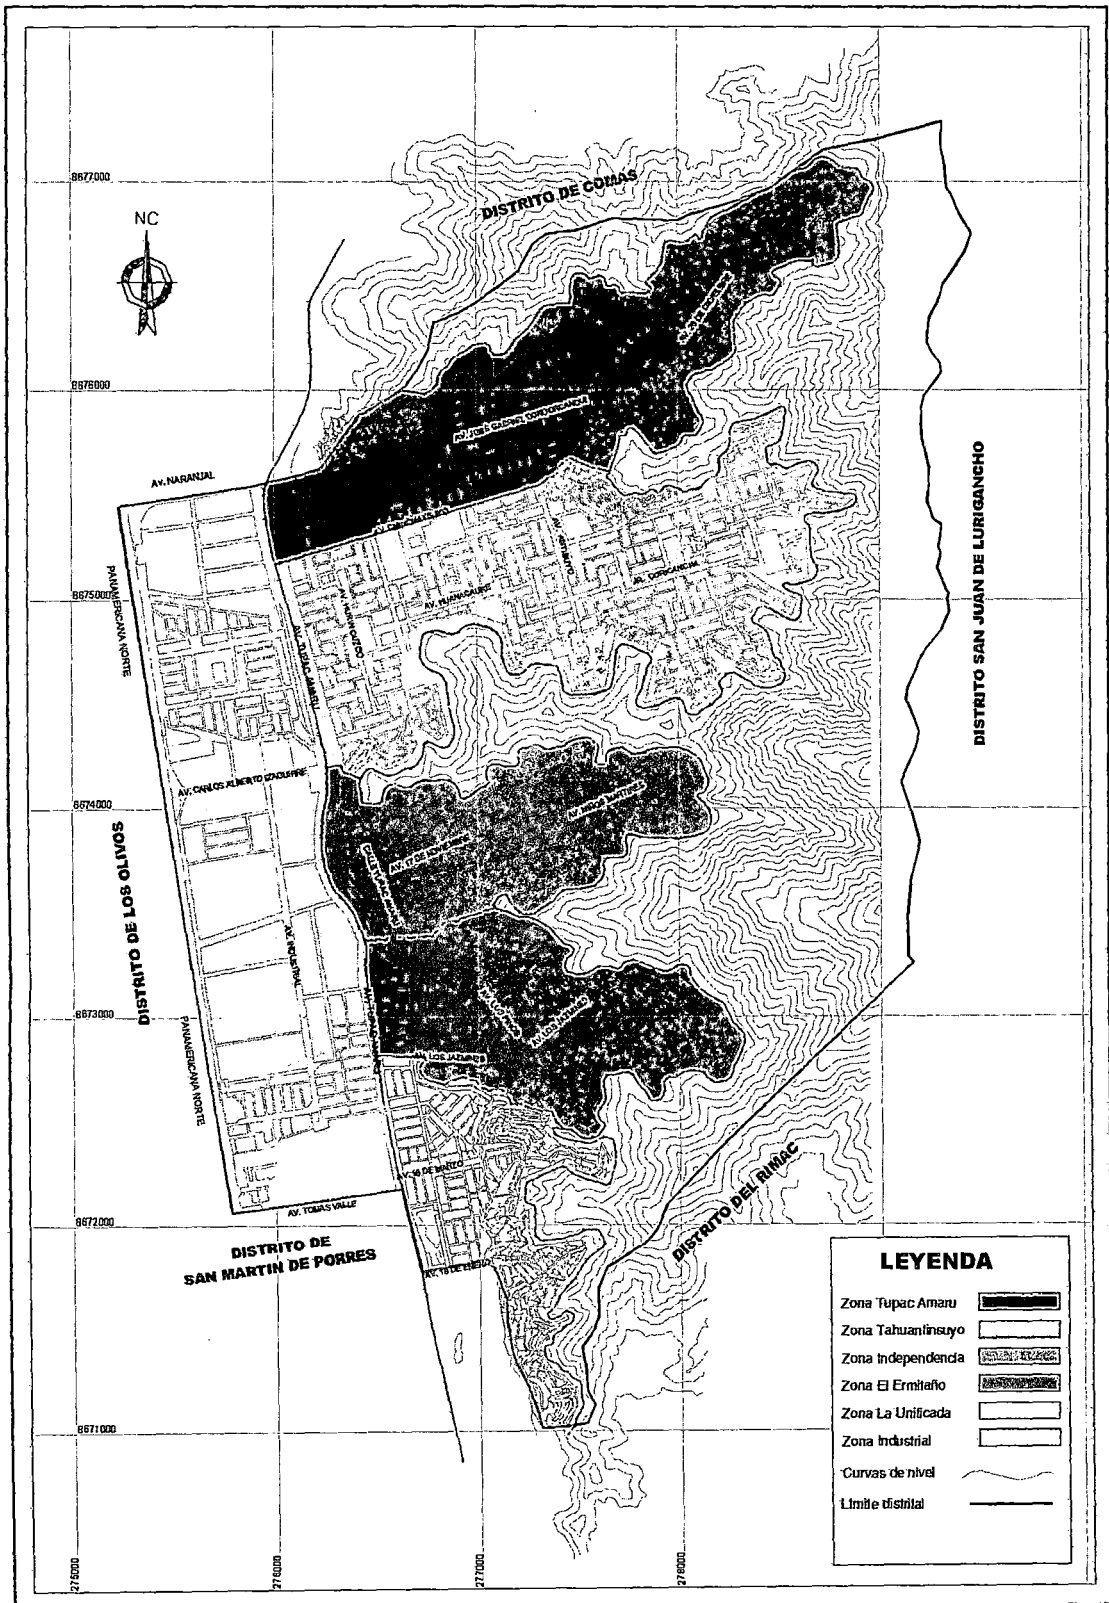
8677000

NC

DISTRITO DE COMAS

8676000

AV. JOSE GABRIEL CONDORCANQUI

AV. NARANJAL

AV. CHINCHAYSUYO

8675000

PANAMERICANA NORTE

AV. TUPAC AMARU

AV. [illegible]

AV. PUMACAHUA

AV. CONDORCANQUI

DISTRITO SAN JUAN DE LURIGANCHO

AV. CARLOS ALBERTO IZAGUIRRE

8674000

DISTRITO DE LOS OLIVOS

AV. 17 DE NOVIEMBRE

AV. MIGUEL GRAU

AV. INDUSTRIAL

8673000

PANAMERICANA NORTE

AV. LOS JAZMINES

AV. LOS PINOS

18 DE MARZO

AV. TOMAS VALLE

8672000

DISTRITO DE SAN MARTIN DE PORRES

AV. 16 DE ENERO

DISTRITO DEL RIMAC

8671000

275000

276000

277000

278000

LEYENDA

Zona Tupac Amaru

Zona Tahuantinsuyo

Zona Independencia

Zona El Ermitaño

Zona La Unificada

Zona Industrial

Curvas de nivel

Limite distrital